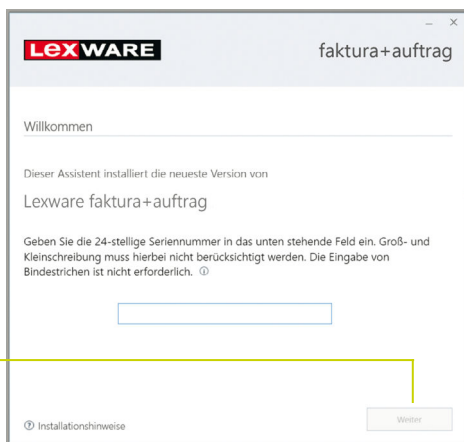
– ×

LEXWARE

faktura+auftrag

Willkommen

Dieser Assistent installiert die neueste Version von

Lexware faktura+auftrag

Geben Sie die 24-stellige Seriennummer in das unten stehende Feld ein. Groß- und Kleinschreibung muss hierbei nicht berücksichtigt werden. Die Eingabe von Bindestrichen ist nicht erforderlich. ⓘ

? Installationshinweise

Weiter